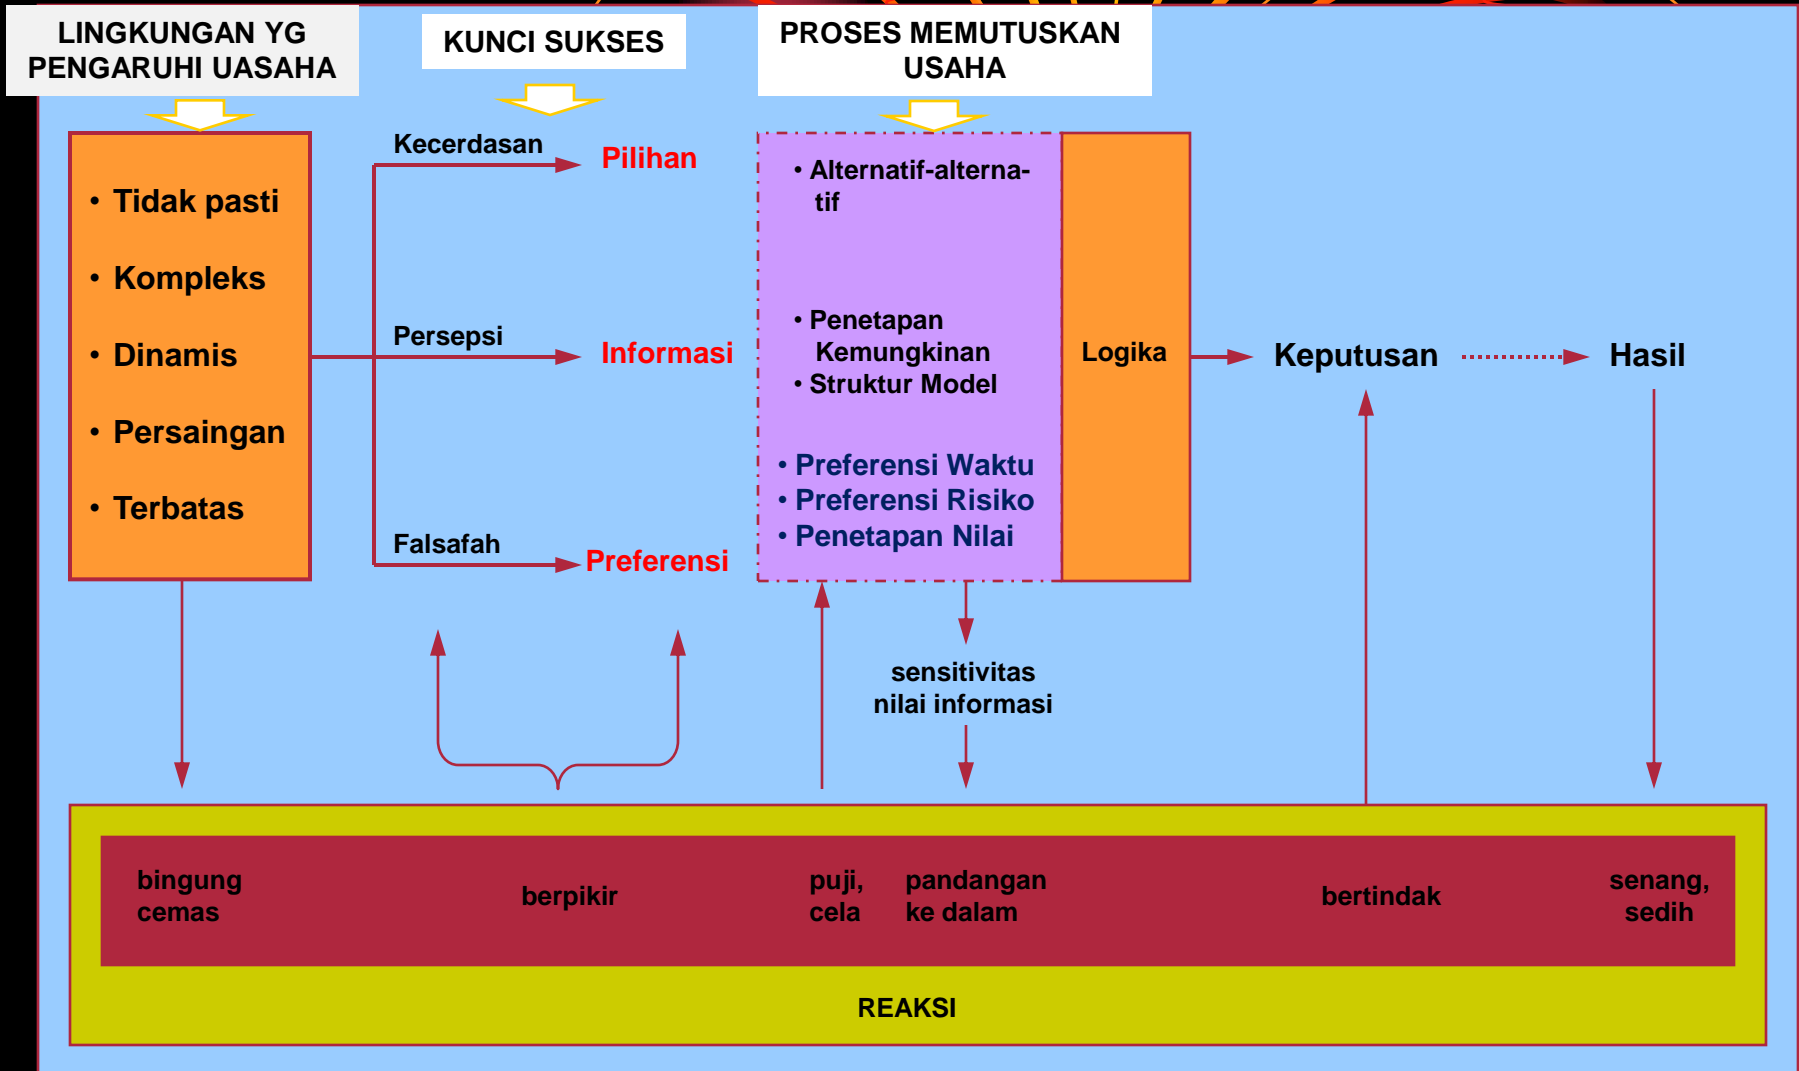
LINGKUNGAN YG PENGARUHI UASAHA

KUNCI SUKSES

PROSES MEMUTUSKAN USAHA

• Tidak pasti
• Kompleks
• Dinamis
• Persaingan
• Terbatas

Kecerdasan
Pilihan

Persepsi
Informasi

Falsafah
Preferensi

• Alternatif-alternatif

• Penetapan Kemungkinan
• Struktur Model

• Preferensi Waktu
• Preferensi Risiko
• Penetapan Nilai

Logika

Keputusan

Hasil

sensitivitas nilai informasi

bingung cemas

berpikir

puji, cela

pandangan ke dalam

bertindak

senang, sedih

REAKSI